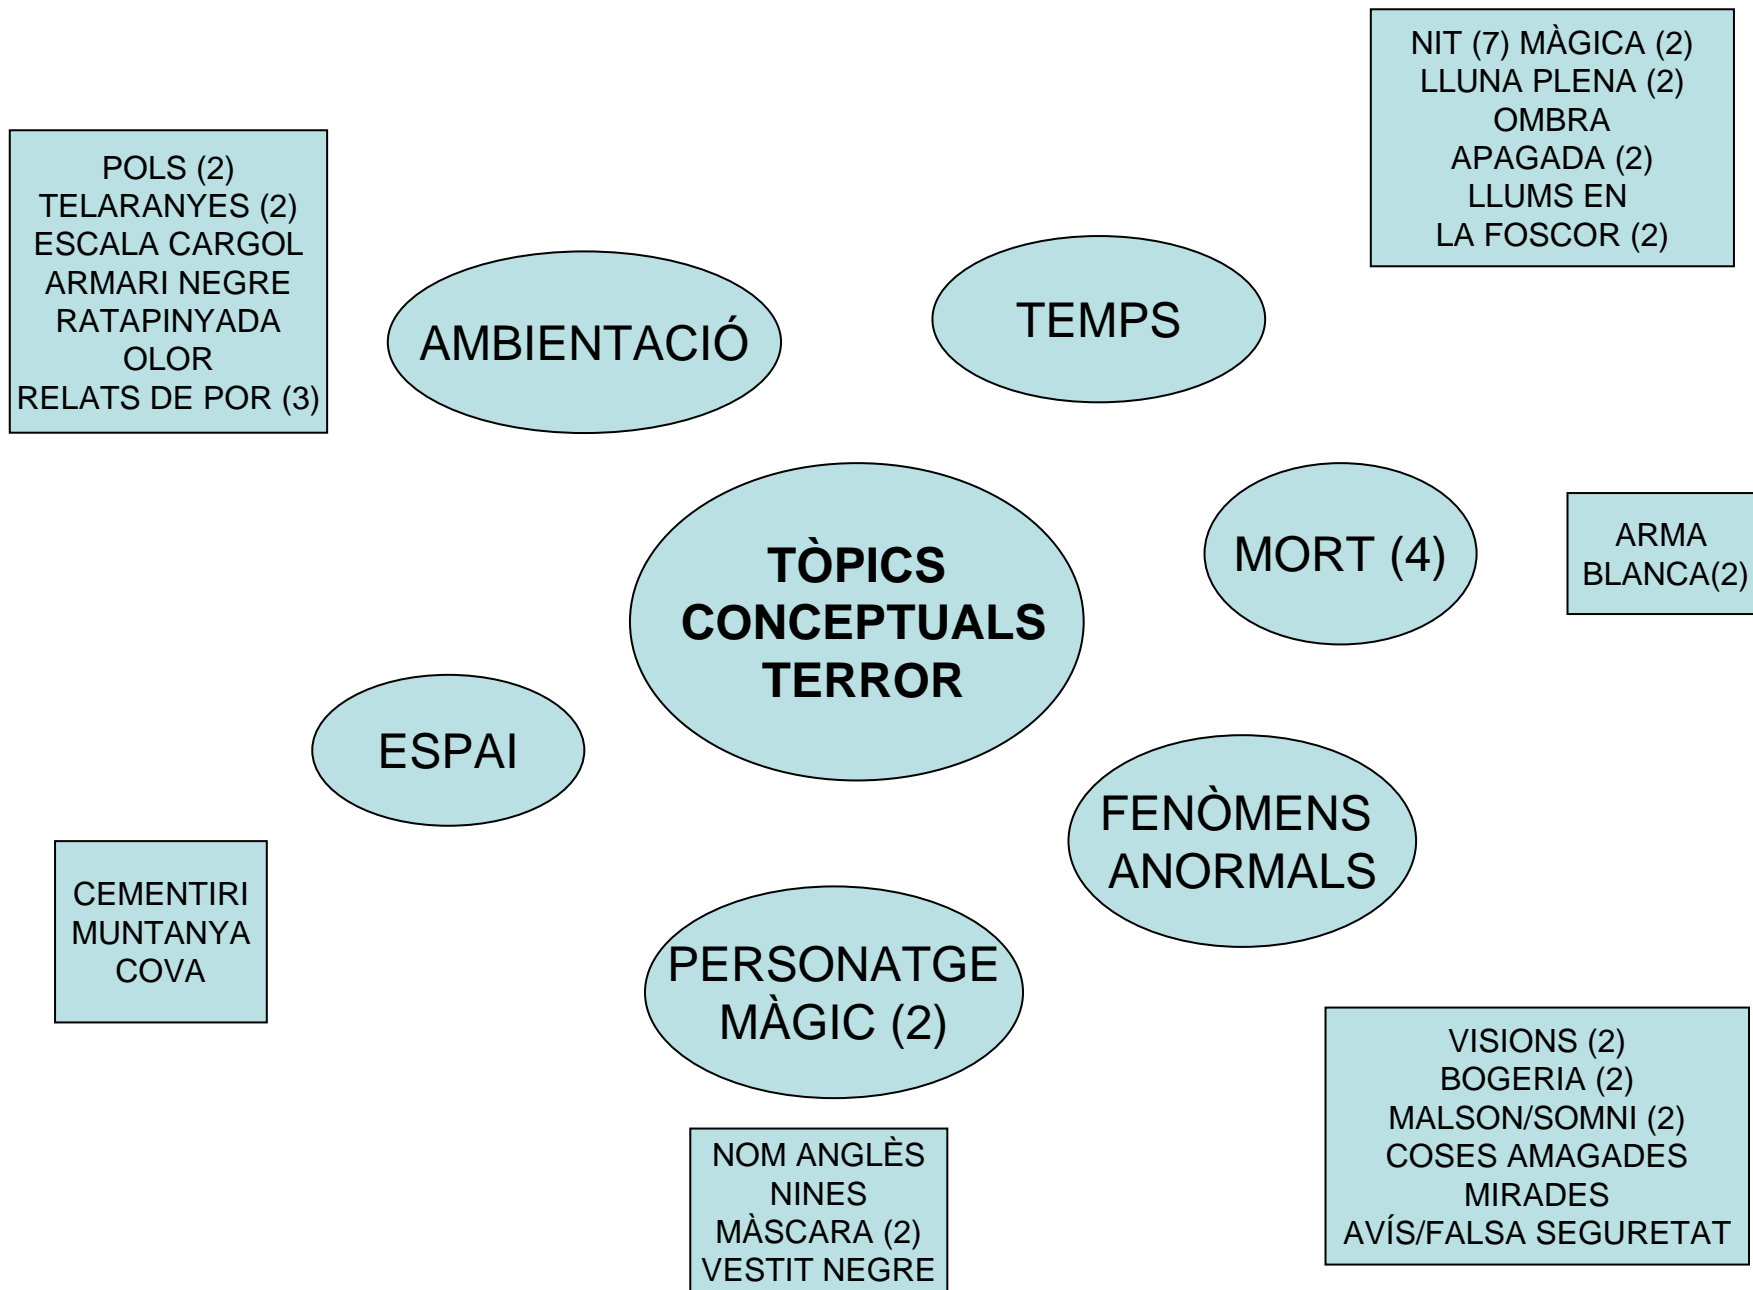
TÒPICS CONCEPTUALS TERROR

AMBIENTACIÓ

POLS (2)
TELARANYES (2)
ESCALA CARGOL
ARMARI NEGRE
RATAPINYADA
OLOR
RELATS DE POR (3)

TEMPS

NIT (7) MÀGICA (2)
LLUNA PLENA (2)
OMBRA
APAGADA (2)
LLUMS EN
LA FOSCOR (2)

MORT (4)

ARMA
BLANCA(2)

FENÒMENS ANORMALS

VISIONS (2)
BOGERIA (2)
MALSON/SOMNI (2)
COSES AMAGADES
MIRADES
AVÍS/FALSA SEGURETAT

PERSONATGE MÀGIC (2)

NOM ANGLÈS
NINES
MÀSCARA (2)
VESTIT NEGRE

ESPAI

CEMENTIRI
MUNTANYA
COVA